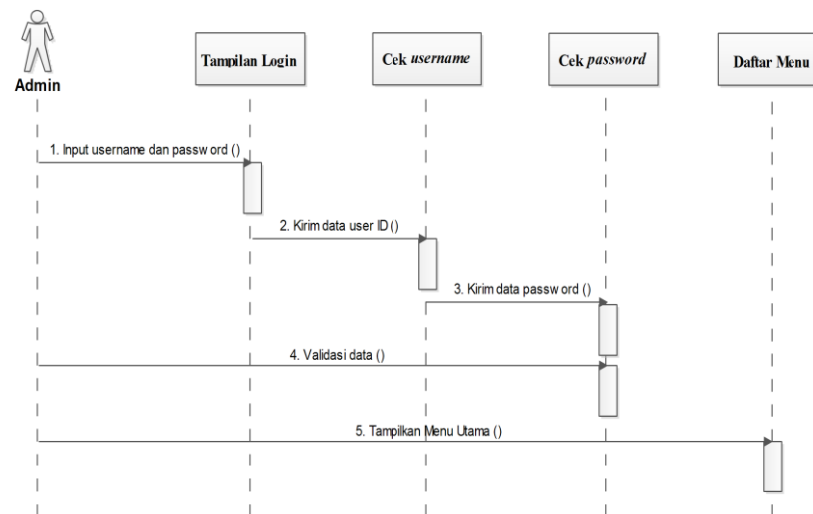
Admin

Tampilan Login

Cek *username*

Cek *password*

Daftar Menu

1. Input username dan passw ord ()

2. Kirim data user ID ()

3. Kirim data passw ord ()

4. Validasi data ()

5. Tampilkan Menu Utama ()